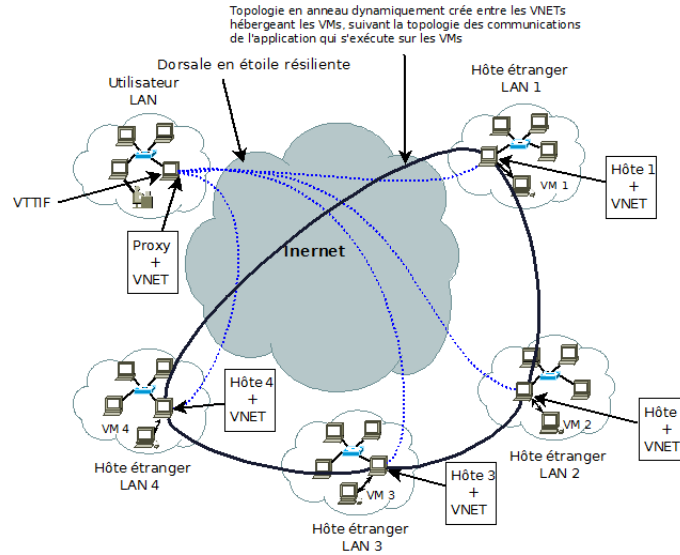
Topologie en anneau dynamiquement crée entre les VNETs hébergeant les VMs, suivant la topologie des communications de l'application qui s'exécute sur les VMs

Dorsale en étoile résiliente

Utilisateur LAN

Hôte étranger LAN 1

VTTIF

Proxy + VNET

Inernet

Hôte 1 + VNET

VM 1

Hôte 4 + VNET

VM 4

Hôte étranger LAN 4

VM 2

Hôte + VNET

Hôte étranger LAN 2

Hôte 3 + VNET

VM 3

Hôte étranger LAN 3